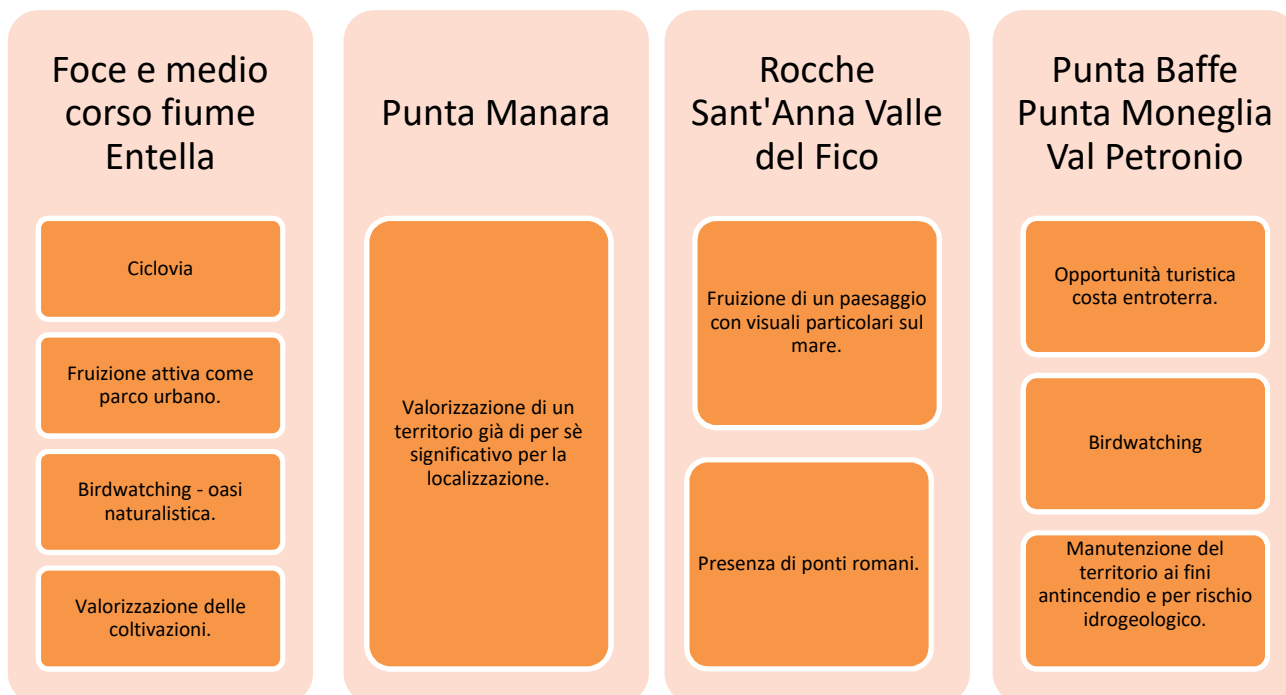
Foce e medio corso fiume Entella

Ciclovia

Fruizione attiva come parco urbano.

Birdwatching - oasi naturalistica.

Valorizzazione delle coltivazioni.

Punta Manara

Valorizzazione di un territorio già di per sè significativo per la localizzazione.

Rocche Sant'Anna Valle del Fico

Fruizione di un paesaggio con visuali particolari sul mare.

Presenza di ponti romani.

Punta Baffe Punta Moneglia Val Petronio

Opportunità turistica costa entroterra.

Birdwatching

Manutenzione del territorio ai fini antincendio e per rischio idrogeologico.